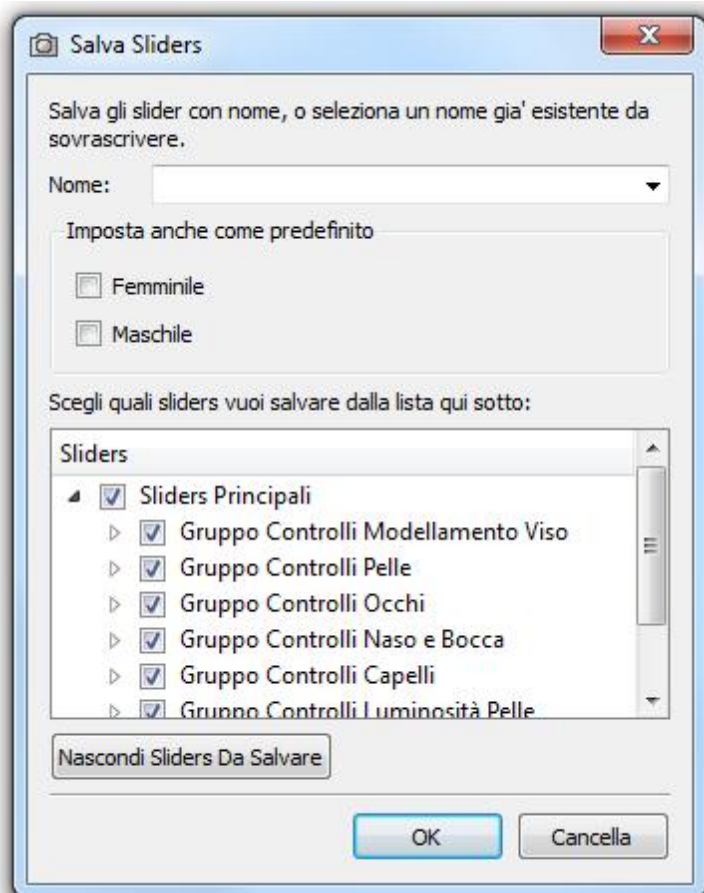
Salva Sliders

Salva gli slider con nome, o seleziona un nome gia' esistente da sovrascrivere.

Nome:

Imposta anche come predefinito

Femminile

Maschile

Scegli quali sliders vuoi salvare dalla lista qui sotto:

Sliders

Sliders Principali

Gruppo Controlli Modellamento Viso

Gruppo Controlli Pelle

Gruppo Controlli Occhi

Gruppo Controlli Naso e Bocca

Gruppo Controlli Capelli

Gruppo Controlli Luminosità Pelle

Nascondi Sliders Da Salvare

OK

Cancella